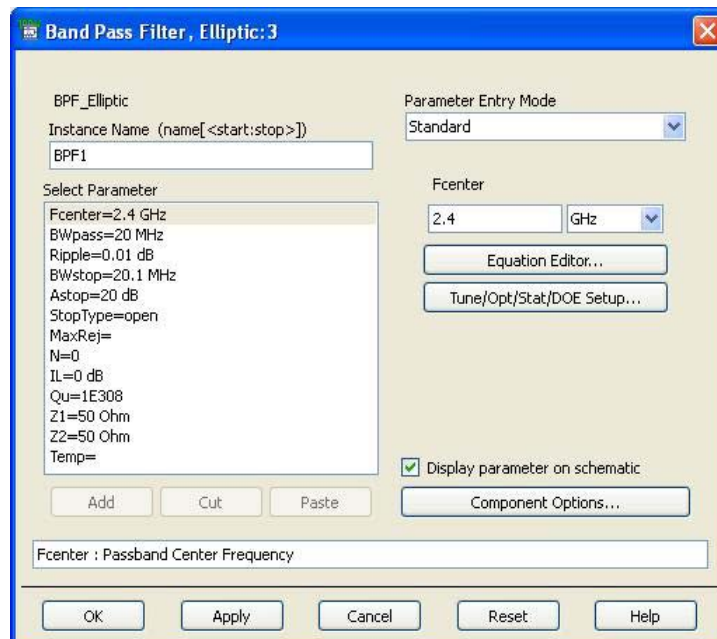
Band Pass Filter, Elliptic:3

BPF_Elliptic
Instance Name (name[<start:stop>])
BPF1

Select Parameter
Fcenter=2.4 GHz
BWpass=20 MHz
Ripple=0.01 dB
BWstop=20.1 MHz
Astop=20 dB
StopType=open
MaxRej=
N=0
IL=0 dB
Qu=1E308
Z1=50 Ohm
Z2=50 Ohm
Temp=

Add
Cut
Paste

Parameter Entry Mode
Standard

Fcenter
2.4
GHz
Equation Editor...
Tune/Opt/Stat/DOE Setup...

Display parameter on schematic
Component Options...

Fcenter : Passband Center Frequency

OK
Apply
Cancel
Reset
Help